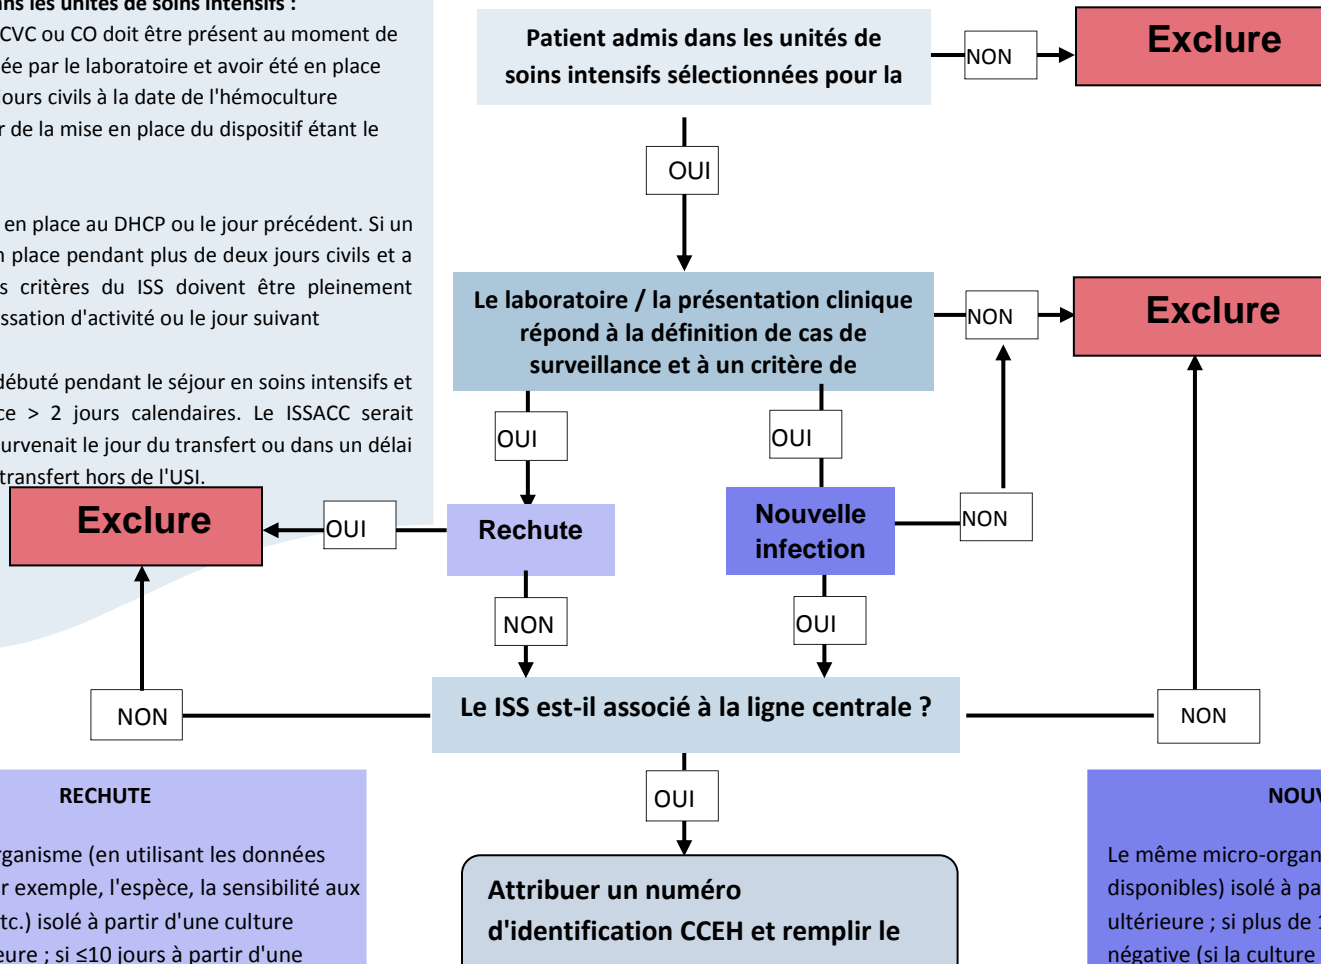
ns les unités de soins intensifs :
CVC ou CO doit être présent au moment de ée par le laboratoire et avoir été en place ours civils à la date de l'hémoculture r de la mise en place du dispositif étant le

en place au DHCP ou le jour précédent. Si un n place pendant plus de deux jours civils et a s critères du ISS doivent être pleinement ssation d'activité ou le jour suivant

débuté pendant le séjour en soins intensifs et ce > 2 jours calendaires. Le ISSACC serait urvenait le jour du transfert ou dans un délai transfert hors de l'USI.

Patient admis dans les unités de soins intensifs sélectionnées pour la

NON

Exclure

OUI

Le laboratoire / la présentation clinique répond à la définition de cas de surveillance et à un critère de

NON

Exclure

OUI

OUI

Exclure

OUI

Rechute

Nouvelle infection

NON

NON

OUI

NON

Le ISS est-il associé à la ligne centrale ?

NON

OUI

RECHUTE

rganisme (en utilisant les données r exemple, l'espèce, la sensibilité aux tc.) isolé à partir d'une culture eure ; si ≤10 jours à partir d'une

Attribuer un numéro d'identification CCEH et remplir le

NOUV

Le même micro-organ disponibles) isolé à pa ultérieure ; si plus de 1 négative (si la culture